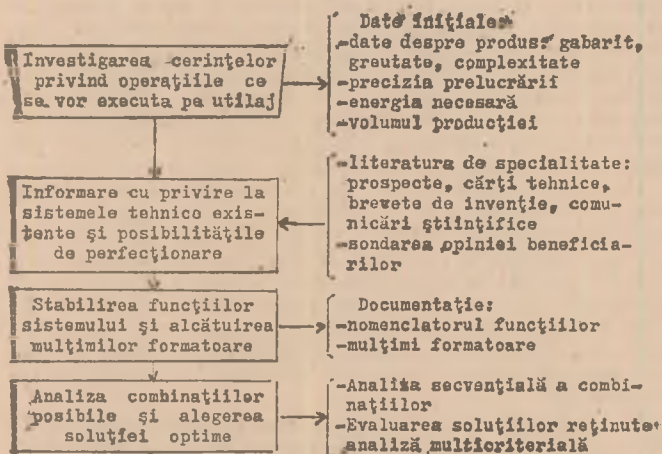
Investigarea cerinţelor privind operaţiile ce se vor executa pa utilaj

Date iniţiale:
-date despre produs: gabarit, greutate, complexitate
-precizia prelucrării
-energia necesară
-volumul producţiei

Informare cu privire la sistemele tehnice existente şi posibilităţile de perfecţionare

-literatura de specialitate: prospecte, cărţi tehnice, brevete de invenţie, comunicări ştiinţifice
-sondarea opiniei beneficiarilor

Stabilirea funcţiilor sistemului şi alcătuirea mulţimilor formatoare

Documentaţie:
-nomenclatorul funcţiilor
-mulţimi formatoare

Analiza combinaţiilor posibile şi alegerea soluţiei optime

-Analiza secvenţială a combinaţiilor
-Evaluarea soluţiilor reţinute analiză multicriterială